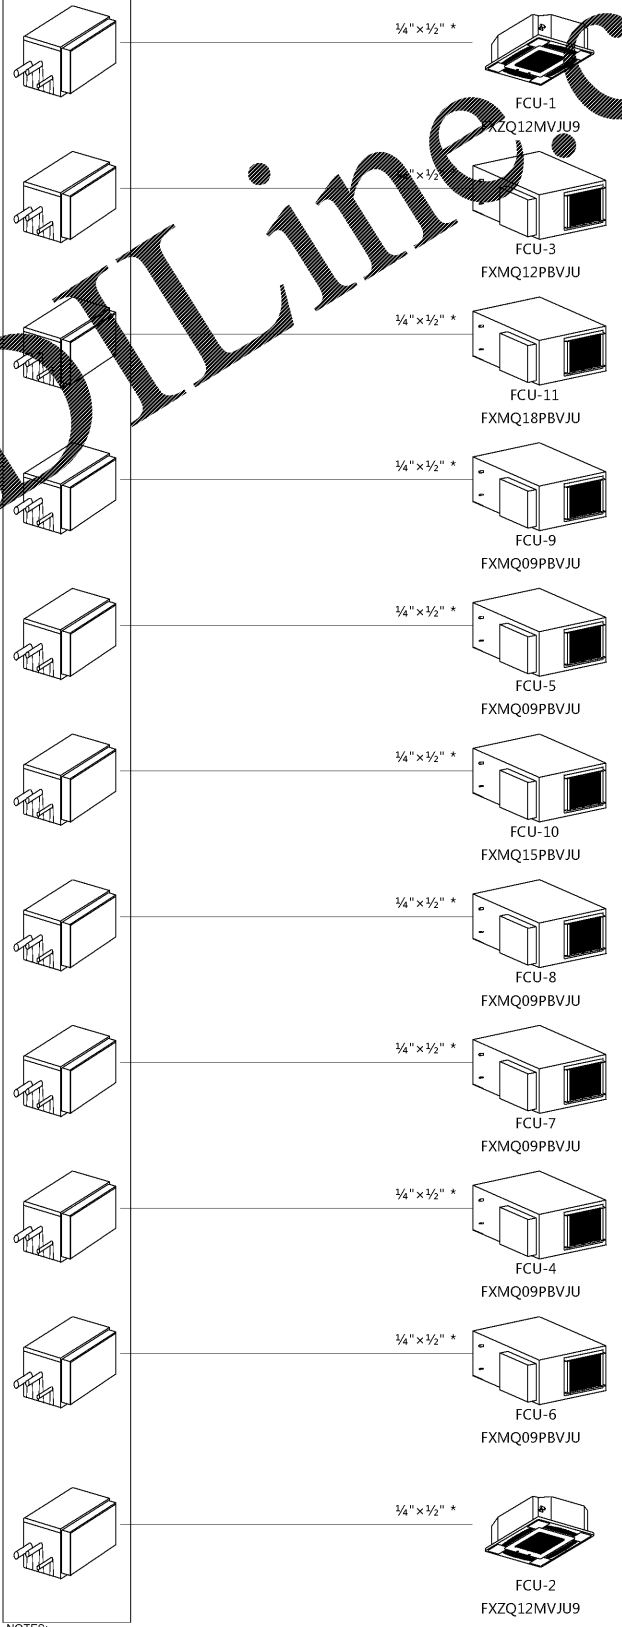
¼"×½" *
FCU-1
FXZQ12MVJU9

¼"×½" *
FCU-3
FXMQ12PBVJU

¼"×½" *
FCU-11
FXMQ18PBVJU

¼"×½" *
FCU-9
FXMQ09PBVJU

¼"×½" *
FCU-5
FXMQ09PBVJU

¼"×½" *
FCU-10
FXMQ15PBVJU

¼"×½" *
FCU-8
FXMQ09PBVJU

¼"×½" *
FCU-7
FXMQ09PBVJU

¼"×½" *
FCU-4
FXMQ09PBVJU

¼"×½" *
FCU-6
FXMQ09PBVJU

¼"×½" *
FCU-2
FXZQ12MVJU9

NOTES:

OILine